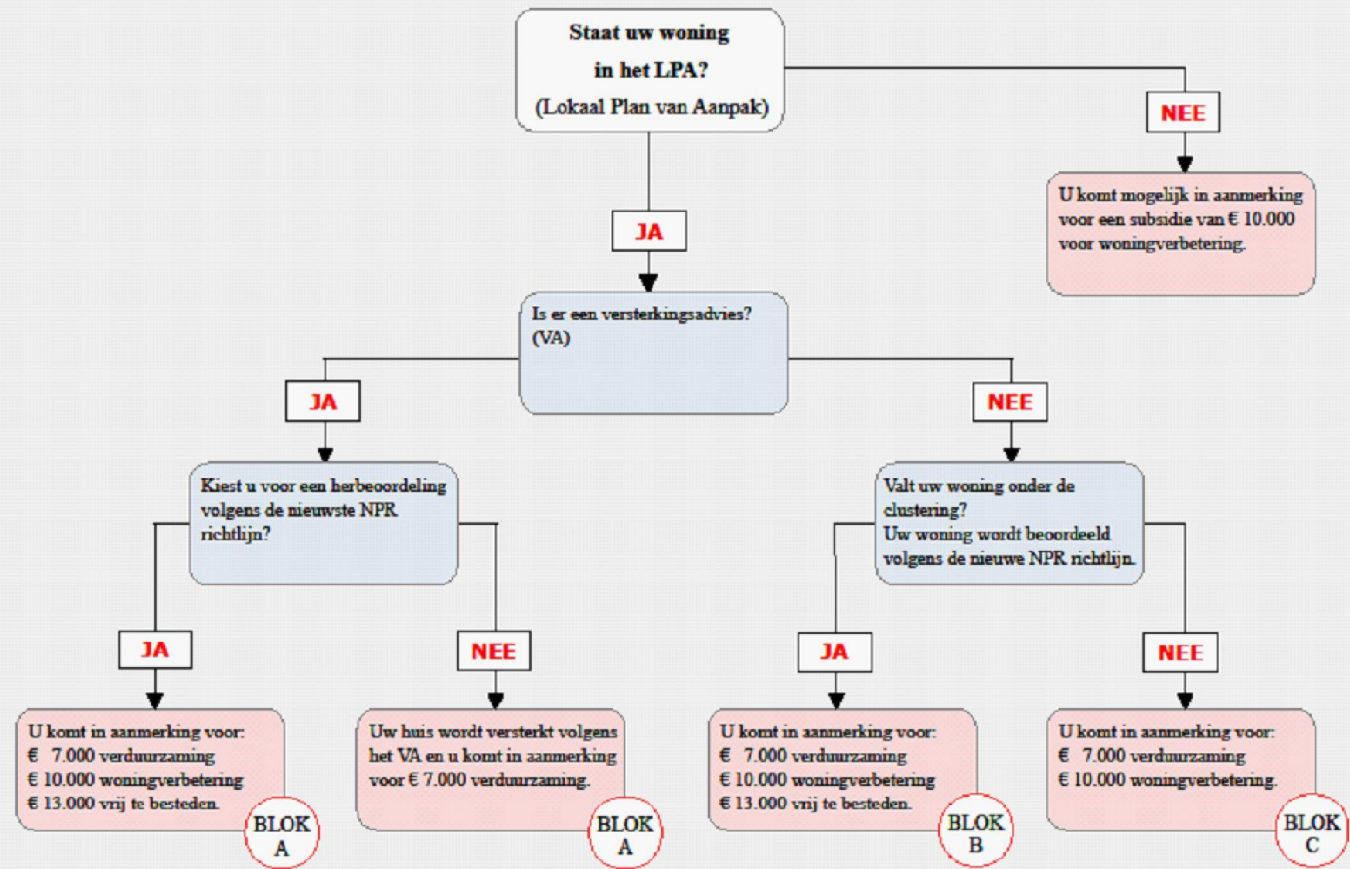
Staat uw woning in het LPA?
(Lokaal Plan van Aanpak)

NEE

U komt mogelijk in aanmerking voor een subsidie van € 10.000 voor woningverbetering.

JA

Is er een versterkingsadvies? (VA)

JA

Kiest u voor een herbeoordeling volgens de nieuwste NPR richtlijn?

JA

U komt in aanmerking voor:
€ 7.000 verduurzaming
€ 10.000 woningverbetering
€ 13.000 vrij te besteden.

BLOK A

NEE

Uw huis wordt versterkt volgens het VA en u komt in aanmerking voor € 7.000 verduurzaming.

BLOK A

NEE

Valt uw woning onder de clustering?
Uw woning wordt beoordeeld volgens de nieuwe NPR richtlijn.

JA

U komt in aanmerking voor:
€ 7.000 verduurzaming
€ 10.000 woningverbetering
€ 13.000 vrij te besteden.

BLOK B

NEE

U komt in aanmerking voor:
€ 7.000 verduurzaming
€ 10.000 woningverbetering.

BLOK C